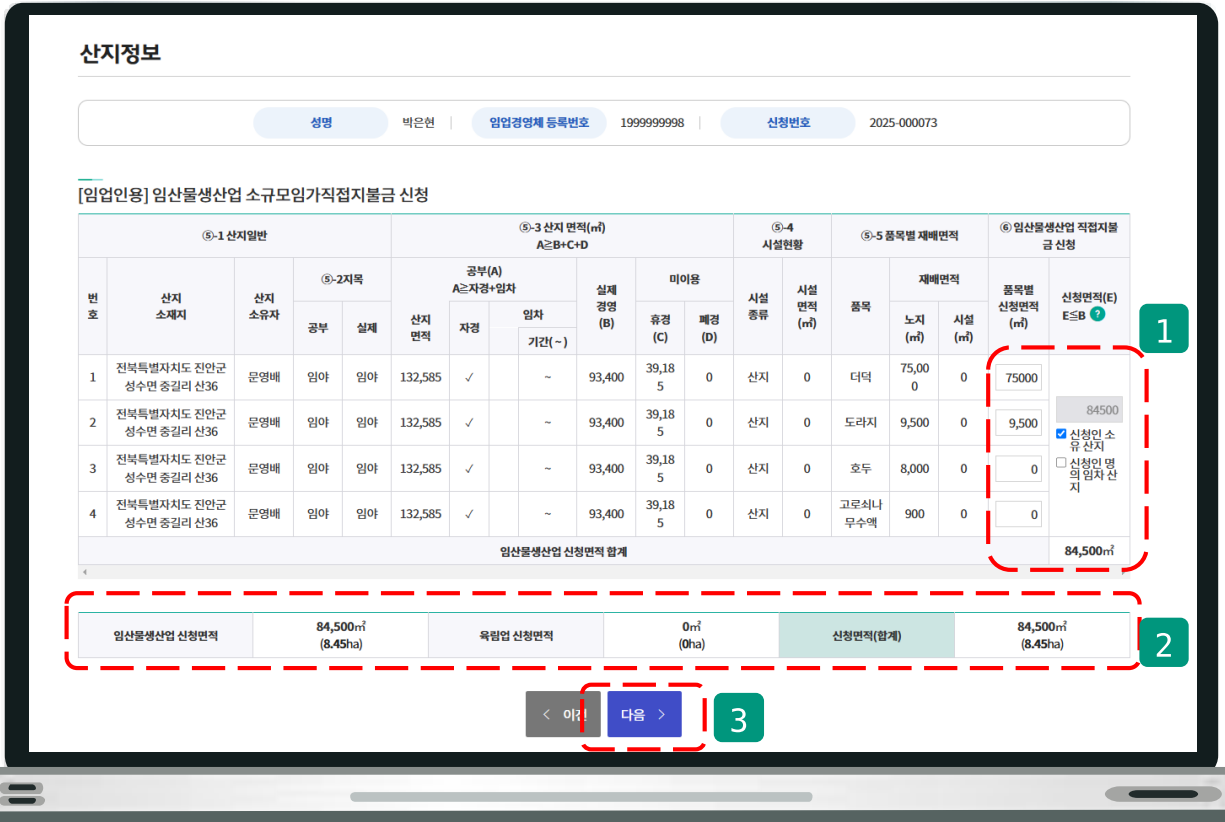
산지정보

성명 박은현 | 임업경영체 등록번호 1999999998 | 신청번호 2025-000073

[임업인용] 임산물생산업 소규모임가직접지불금 신청

| ⑤-1 산지일반 | | | | | ⑤-3 산지 면적(㎡) A≥B+C+D | | | | | | | ⑤-4 시설현황 | | ⑤-5 품목별 재배면적 | | | ⑥임산물생산업 직접지불금 신청 | |
|---|---|---|---|---|---|---|---|---|---|---|---|---|---|---|---|---|---|---|
| 번호 | 산지 소재지 | 산지 소유자 | ⑤-2지목 공부 | 실제 | 산지 면적 | 공부(A) A≥자경+임차 자경 | 임차 | 기간( ~ ) | 실제 경영 (B) | 미이용 휴경 (C) | 폐경 (D) | 시설 종류 | 시설 면적 (㎡) | 품목 | 재배면적 노지 (㎡) | 시설 (㎡) | 품목별 신청면적 (㎡) | 신청면적(E) E≤B |
| 1 | 전북특별자치도 진안군 성수면 중길리 산36 | 문영배 | 임야 | 임야 | 132,585 | ✓ | | ~ | 93,400 | 39,185 | 0 | 산지 | 0 | 더덕 | 75,000 | 0 | 75000 | 84500 ☑ 신청인 소유 산지 ☐ 신청인 명의 임차 산지 |
| 2 | 전북특별자치도 진안군 성수면 중길리 산36 | 문영배 | 임야 | 임야 | 132,585 | ✓ | | ~ | 93,400 | 39,185 | 0 | 산지 | 0 | 도라지 | 9,500 | 0 | 9,500 | |
| 3 | 전북특별자치도 진안군 성수면 중길리 산36 | 문영배 | 임야 | 임야 | 132,585 | ✓ | | ~ | 93,400 | 39,185 | 0 | 산지 | 0 | 호두 | 8,000 | 0 | 0 | |
| 4 | 전북특별자치도 진안군 성수면 중길리 산36 | 문영배 | 임야 | 임야 | 132,585 | ✓ | | ~ | 93,400 | 39,185 | 0 | 산지 | 0 | 고로쇠나무수액 | 900 | 0 | 0 | |
| 임산물생산업 신청면적 합계 | | | | | | | | | | | | | | | | | | 84,500㎡ |

1

| 임산물생산업 신청면적 | 84,500㎡ (8.45ha) | 육림업 신청면적 | 0㎡ (0ha) | 신청면적(합계) | 84,500㎡ (8.45ha) |
|---|---|---|---|---|---|

2

< 이전 다음 >

3